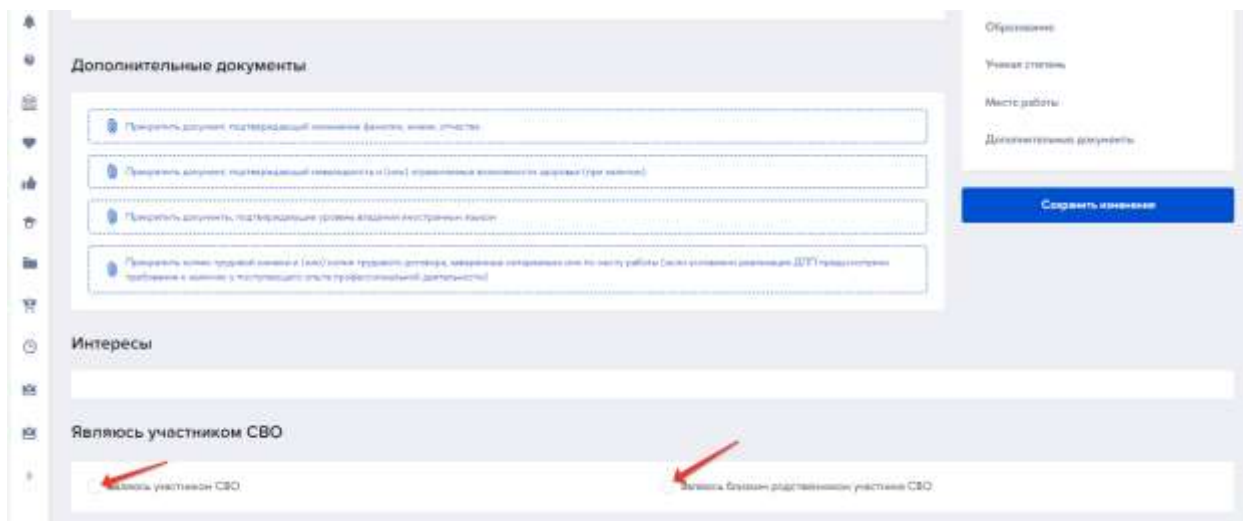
Дополнительные документы

Прикрепить документ, подтверждающий изменение фамилии, имени, отчества

Прикрепить документ, подтверждающий инвалидность и (или) ограниченные возможности здоровья (при наличии)

Прикрепить документы, подтверждающие уровень владения иностранным языком

Прикрепить копию трудовой книжки и (или) копия трудового договора, заверенные сотрудником отд. по месту работы (если условиями реализации ДПП предусмотрены требования к наличию у поступающего опыта профессиональной деятельности)

Образование

Ученая степень

Место работы

Дополнительные документы

Сохранить изменения

Интересы

Являюсь участником СВО

Являюсь участником СВО

Являюсь близким родственником участника СВО